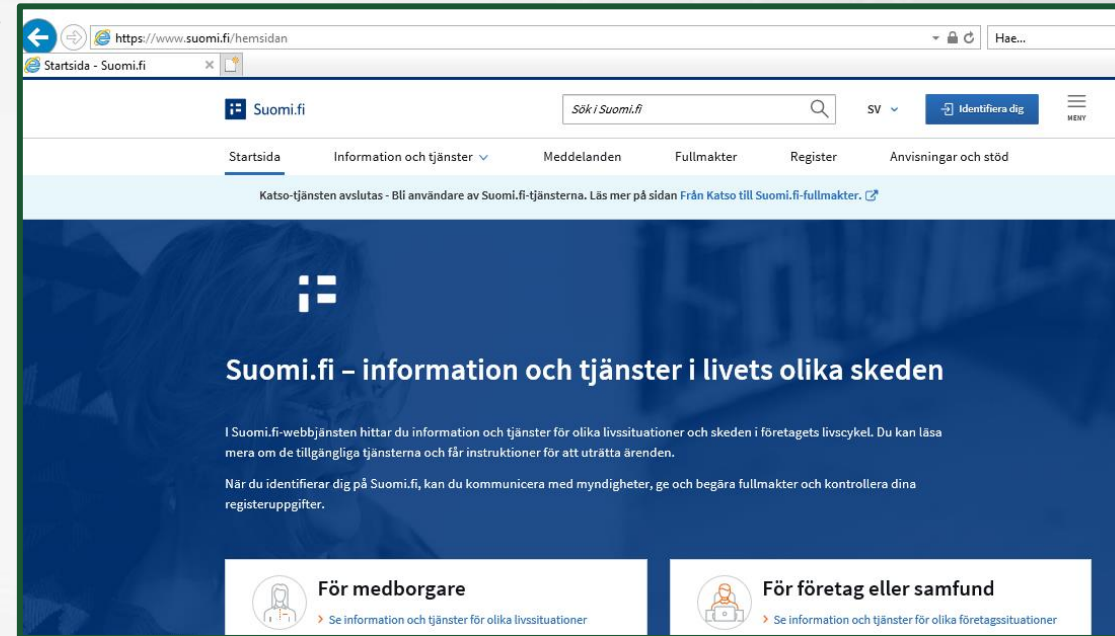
https://www.suomi.fi/hemsidan

Hae...

Startsida - Suomi.fi

Suomi.fi

Sök i Suomi.fi

SV

Identifiera dig

MENY

Startsida

Information och tjänster

Meddelanden

Fullmakter

Register

Anvisningar och stöd

Katso-tjänsten avslutas - Bli användare av Suomi.fi-tjänsterna. Läs mer på sidan Från Katso till Suomi.fi-fullmakter.

Suomi.fi – information och tjänster i livets olika skeden

I Suomi.fi-webbjänsten hittar du information och tjänster för olika livssituationer och skeden i företagets livscykel. Du kan läsa mera om de tillgängliga tjänsterna och får instruktioner för att uträtta ärenden.

När du identifierar dig på Suomi.fi, kan du kommunicera med myndigheter, ge och begära fullmakter och kontrollera dina registeruppgifter.

För medborgare

Se information och tjänster för olika livssituationer

För företag eller samfund

Se information och tjänster för olika företagssituationer